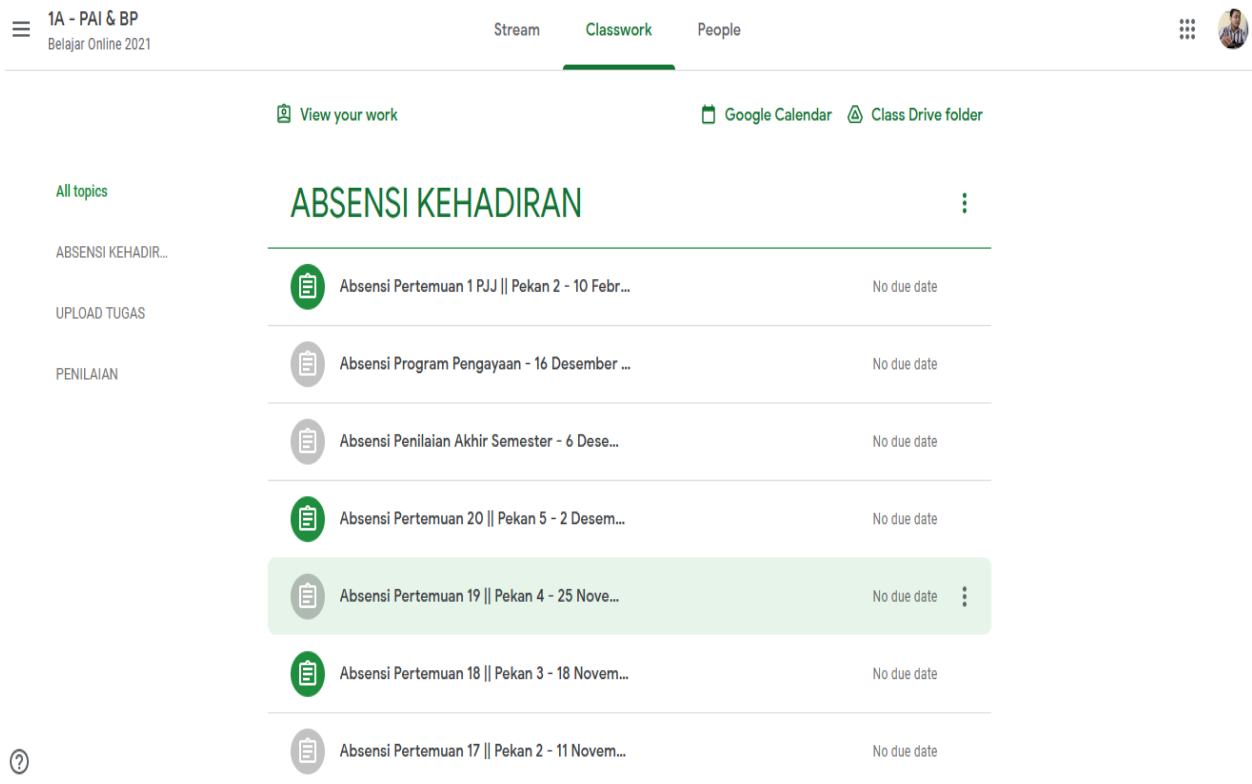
1A - PAI & BP
Belajar Online 2021

Stream Classwork People

View your work

Google Calendar Class Drive folder

All topics

ABSENSI KEHADIR...

UPLOAD TUGAS

PENILAIAN

ABSENSI KEHADIRAN

Absensi Pertemuan 1 PJJ || Pekan 2 - 10 Febr... No due date

Absensi Program Pengayaan - 16 Desember ... No due date

Absensi Penilaian Akhir Semester - 6 Dese... No due date

Absensi Pertemuan 20 || Pekan 5 - 2 Desem... No due date

Absensi Pertemuan 19 || Pekan 4 - 25 Nove... No due date

Absensi Pertemuan 18 || Pekan 3 - 18 Novem... No due date

Absensi Pertemuan 17 || Pekan 2 - 11 Novem... No due date